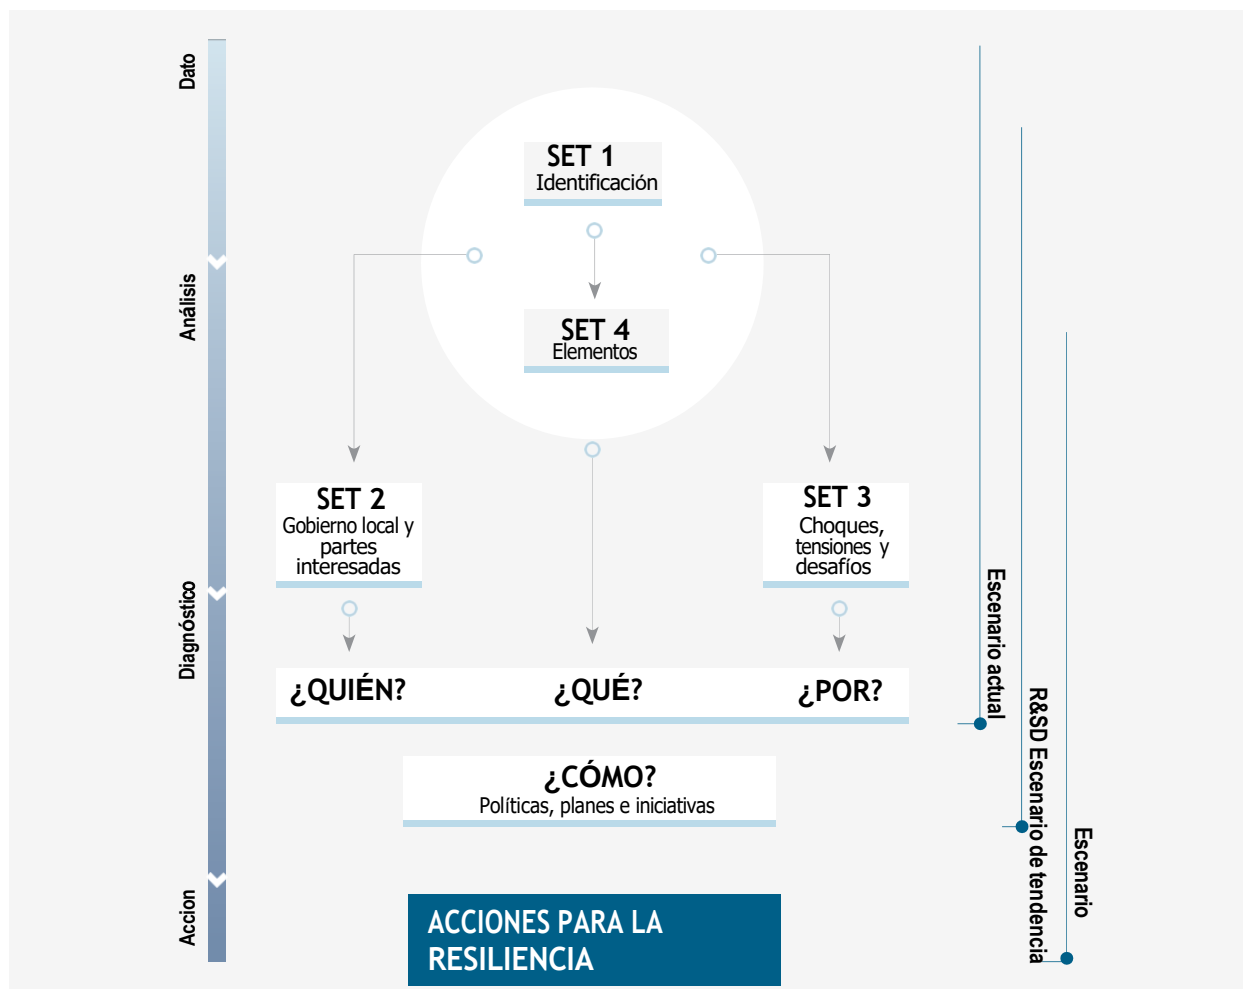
Dato

Análisis

Diagnóstico

Accion

SET 1
Identificación

SET 4
Elementos

SET 2
Gobierno local y partes interesadas

SET 3
Choques, tensiones y desafíos

¿QUIÉN?

¿QUÉ?

¿POR?

¿CÓMO?
Políticas, planes e iniciativas

ACCIONES PARA LA RESILIENCIA

Escenario actual

R&SD Escenario de tendencia

Escenario